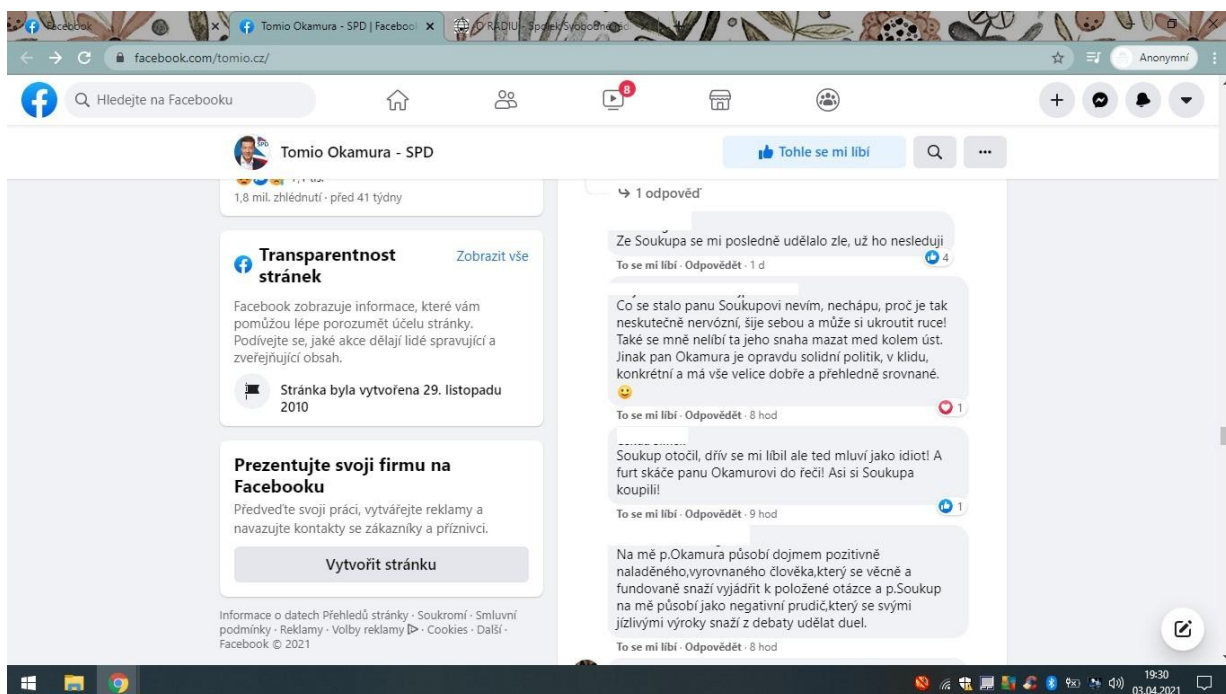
Facebook
Tomio Okamura - SPD | Faceboo
ČRo RADIU - Spolek Svobodného
facebook.com/tomio.cz/
Anonymní

Hledejte na Facebooku
8

Tomio Okamura - SPD
Tohle se mi líbí

1,8 mil. zhlédnutí · před 41 týdny

Transparentnost stránek
Zobrazit vše
Facebook zobrazuje informace, které vám pomůžou lépe porozumět účelu stránky. Podívejte se, jaké akce dělají lidé spravující a zveřejňující obsah.

Stránka byla vytvořena 29. listopadu 2010

Prezentujte svoji firmu na Facebooku
Předveďte svoji práci, vytvářejte reklamy a navazujte kontakty se zákazníky a příznivci.
Vytvořit stránku

Informace o datech Přehledů stránky · Soukromí · Smluvní podmínky · Reklamy · Volby reklamy · Cookies · Další · Facebook © 2021

1 odpověď

Ze Soukupa se mi posledně udělalo zle, už ho nesleduji
To se mi líbí · Odpovědět · 1 d
4

Co se stalo panu Soukupovi nevím, nechápu, proč je tak neskutečně nervózní, šije sebou a může si ukroutit ruce! Také se mně nelíbí ta jeho snaha mazat med kolem úst. Jinak pan Okamura je opravdu solidní politik, v klidu, konkrétní a má vše velice dobře a přehledně srovnané.
To se mi líbí · Odpovědět · 8 hod
1

Soukup otočil, dřív se mi líbil ale ted mluví jako idiot! A furt skáče panu Okamurovi do řeči! Asi si Soukupa koupili!
To se mi líbí · Odpovědět · 9 hod
1

Na mě p.Okamura působí dojmem pozitivně naladěného,vyrovnaného člověka,který se věcně a fundovaně snaží vyjádřit k položené otázce a p.Soukup na mě působí jako negativní prudič,který se svými jízlivými výroky snaží z debaty udělat duel.
To se mi líbí · Odpovědět · 8 hod

19:30
03.04.2021